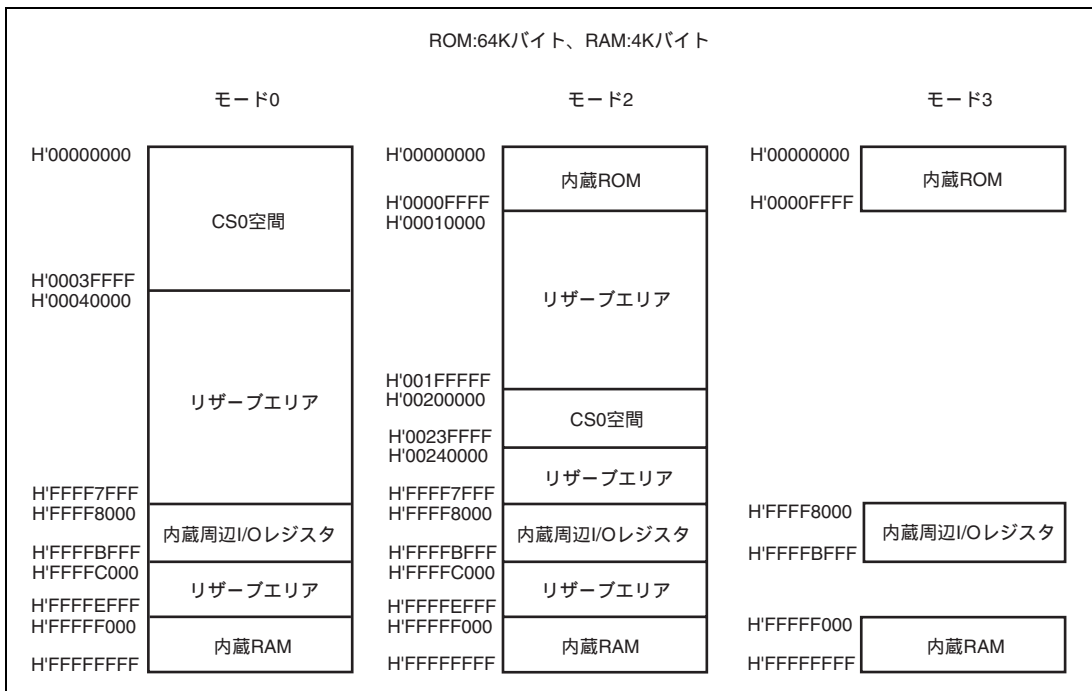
ROM:64Kバイト、RAM:4Kバイト

モード0

H'00000000
CS0空間
H'0003FFFF
H'00040000
リザーブエリア
H'FFFF7FFF
H'FFFF8000
内蔵周辺I/Oレジスタ
H'FFFFBFFF
H'FFFFC000
リザーブエリア
H'FFFFEFFF
H'FFFFF000
内蔵RAM
H'FFFFFFFF

モード2

H'00000000
内蔵ROM
H'0000FFFF
H'00010000
リザーブエリア
H'001FFFFF
H'00200000
CS0空間
H'0023FFFF
H'00240000
リザーブエリア
H'FFFF7FFF
H'FFFF8000
内蔵周辺I/Oレジスタ
H'FFFFBFFF
H'FFFFC000
リザーブエリア
H'FFFFEFFF
H'FFFFF000
内蔵RAM
H'FFFFFFFF

モード3

H'00000000
内蔵ROM
H'0000FFFF
H'FFFF8000
内蔵周辺I/Oレジスタ
H'FFFFBFFF
H'FFFFF000
内蔵RAM
H'FFFFFFFF